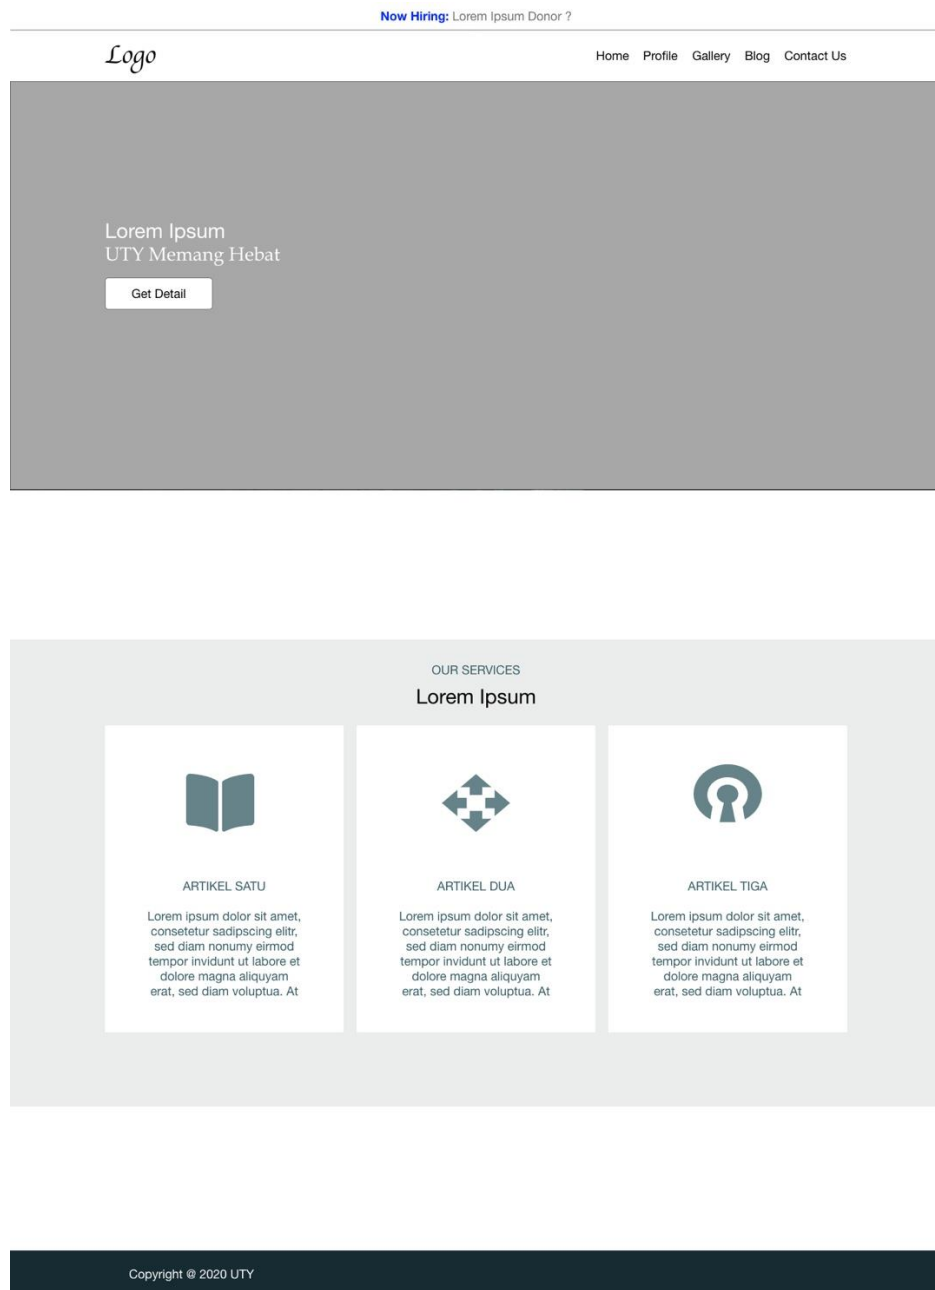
Now Hiring: Lorem Ipsum Donor ?

Logo

Home Profile Gallery Blog Contact Us

Lorem Ipsum
UTY Memang Hebat

Get Detail

OUR SERVICES

Lorem Ipsum

ARTIKEL SATU

Lorem ipsum dolor sit amet, consetetur sadipscing elitr, sed diam nonumy eirmod tempor invidunt ut labore et dolore magna aliquyam erat, sed diam voluptua. At

ARTIKEL DUA

Lorem ipsum dolor sit amet, consetetur sadipscing elitr, sed diam nonumy eirmod tempor invidunt ut labore et dolore magna aliquyam erat, sed diam voluptua. At

ARTIKEL TIGA

Lorem ipsum dolor sit amet, consetetur sadipscing elitr, sed diam nonumy eirmod tempor invidunt ut labore et dolore magna aliquyam erat, sed diam voluptua. At

Copyright @ 2020 UTY